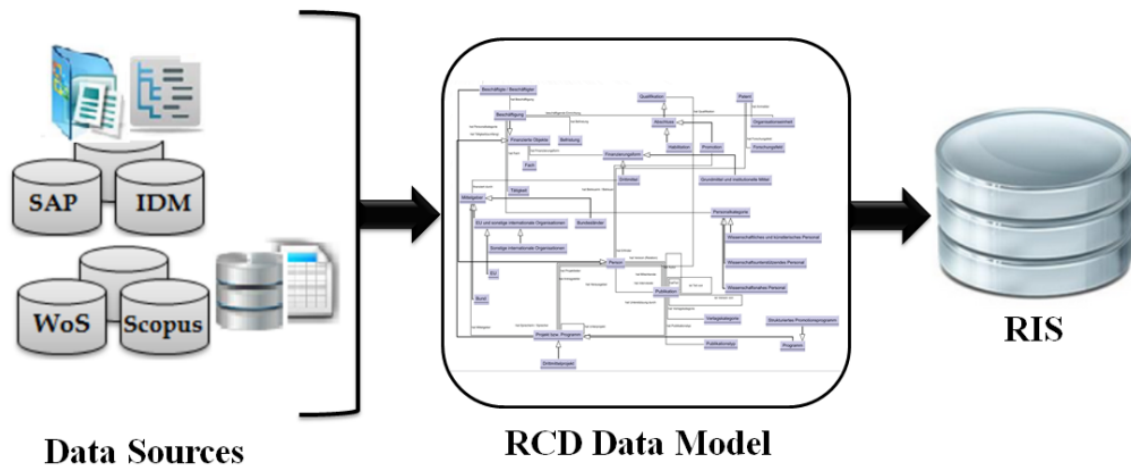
SAP

IDM

WoS

Scopus

Data Sources

Beschäftigte / Beschäftigter

Beschäftigung

Finanzierte Objekte

Befristung

Fach

Qualifikation

Abschluss

Habilitation

Promotion

Patent

Organisationseinheit

Forschungsfeld

Finanzierungsform

Drittmittel

Grundmittel und institutionelle Mittel

Tätigkeit

Mittelgeber

EU und sonstige internationale Organisationen

Bundesländer

Sonstige internationale Organisationen

Personalkategorie

Wissenschaftliches und künstlerisches Personal

Wissenschaftsunterstützendes Personal

Wissenschaftliches Personal

Person

Publikation

Verlagskategorie

EU

Bund

Projekt bzw. Programm

Strukturiertes Promotionsprogramm

Publikationsart

Programm

Drittmittelprojekt

RCD Data Model

RIS